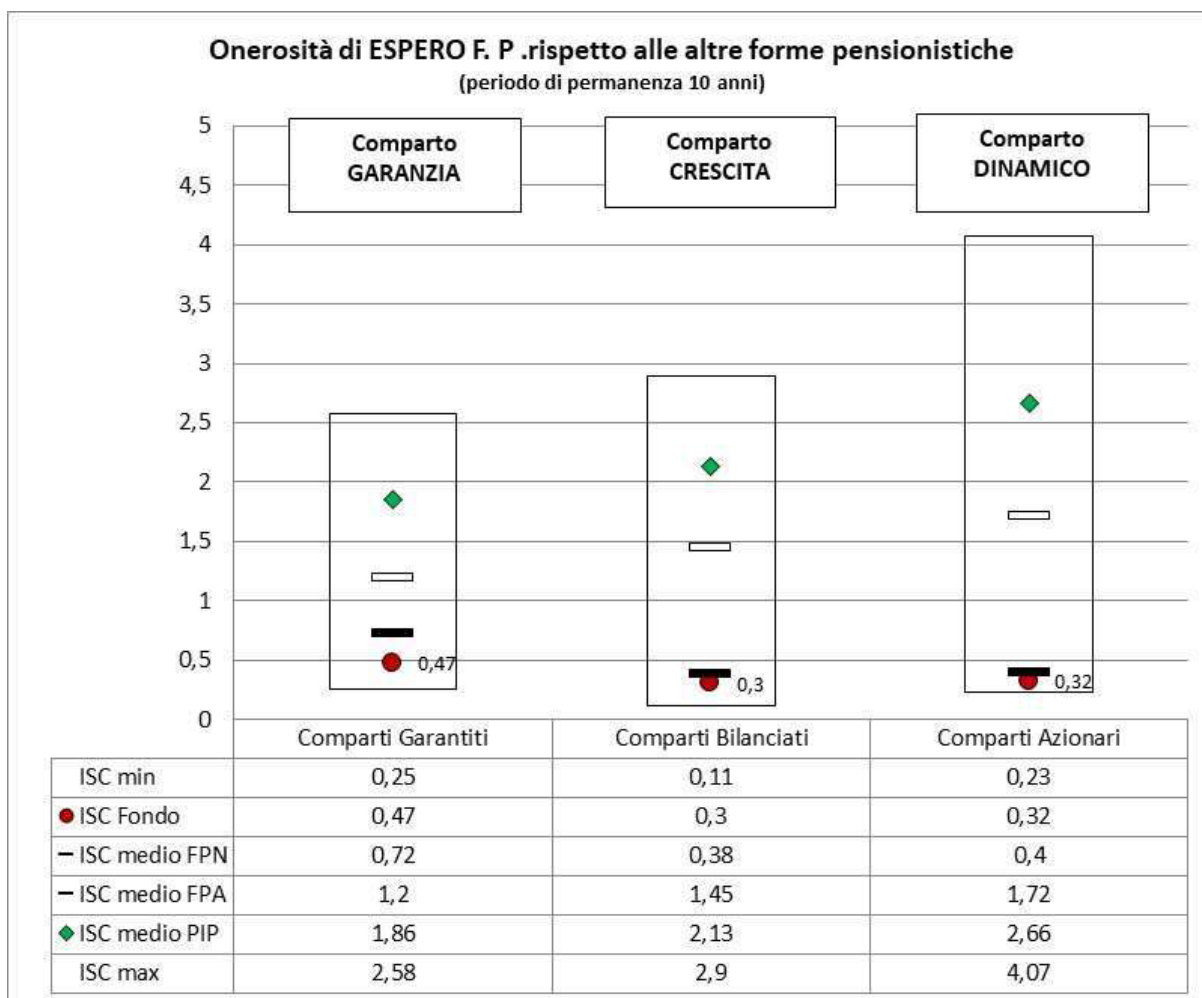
Onerosità di ESPERO F. P .rispetto alle altre forme pensionistiche
(periodo di permanenza 10 anni)

5
4,5
4
3,5
3
2,5
2
1,5
1
0,5
0

Comparto GARANZIA

Comparto CRESCITA

Comparto DINAMICO

0,47
0,3
0,32

| | Comparti Garantiti | Comparti Bilanciati | Comparti Azionari |
|---|---|---|---|
| ISC min | 0,25 | 0,11 | 0,23 |
| ISC Fondo | 0,47 | 0,3 | 0,32 |
| ISC medio FPN | 0,72 | 0,38 | 0,4 |
| ISC medio FPA | 1,2 | 1,45 | 1,72 |
| ISC medio PIP | 1,86 | 2,13 | 2,66 |
| ISC max | 2,58 | 2,9 | 4,07 |